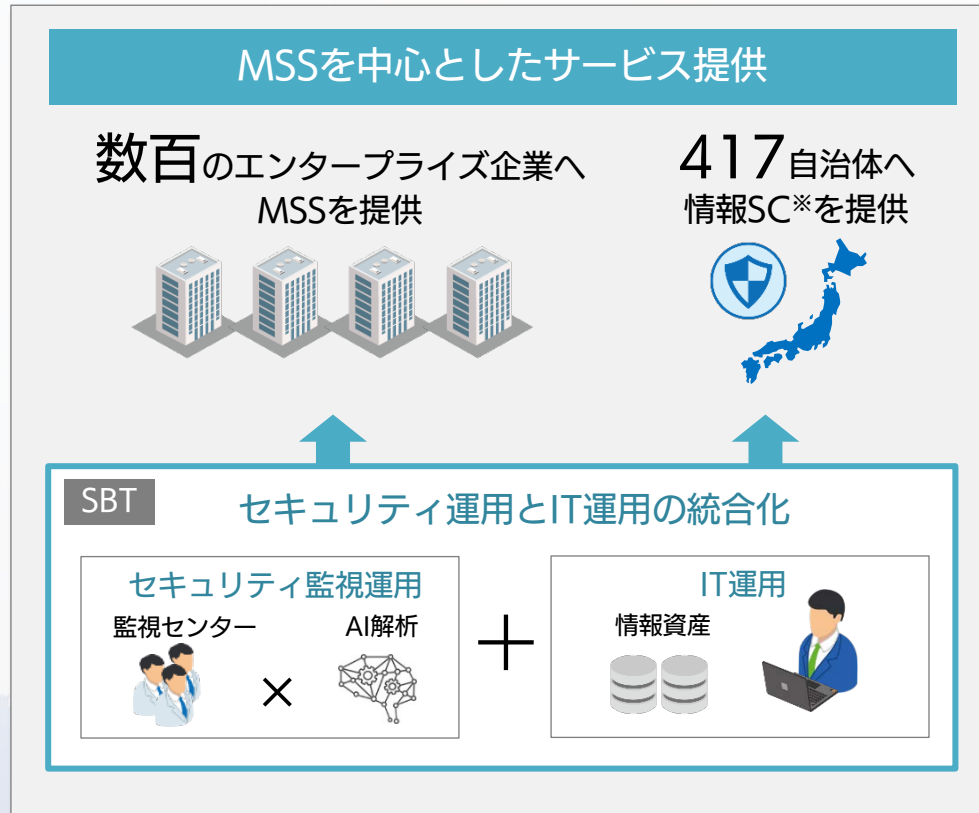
MSSを中心としたサービス提供

数百のエンタープライズ企業へ
MSSを提供

417自治体へ
情報SC※を提供

SBT

セキュリティ運用とIT運用の統合化

セキュリティ監視運用

監視センター

AI解析

×

＋

IT運用

情報資産